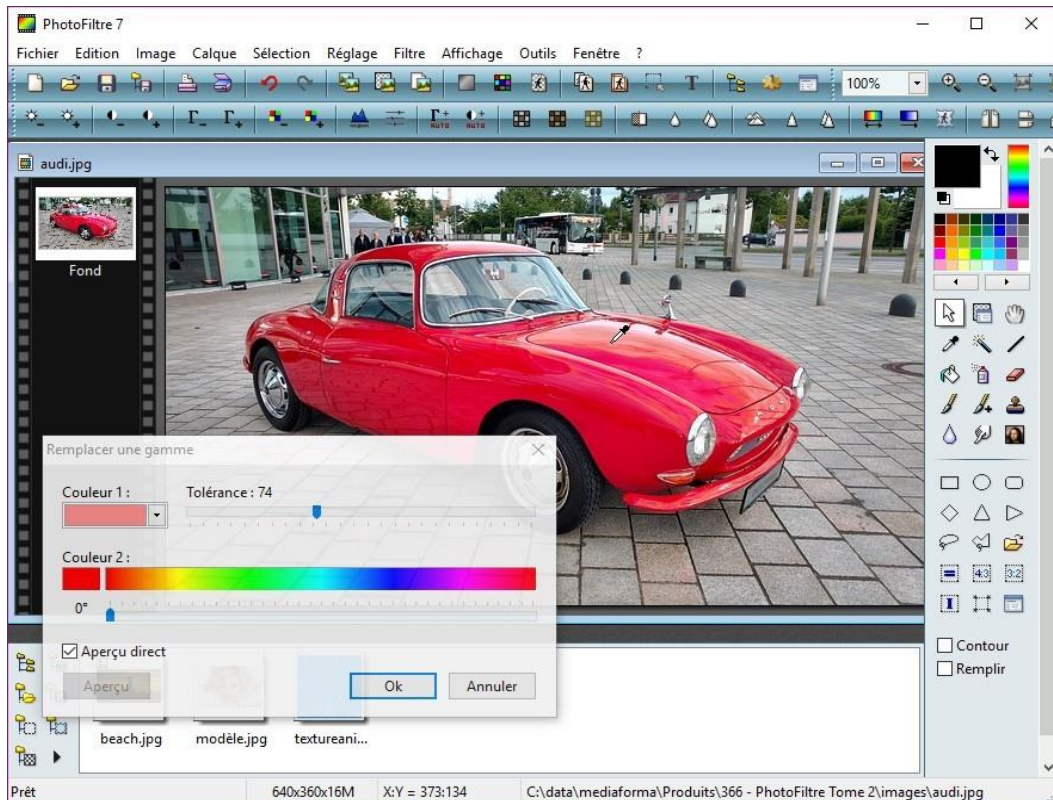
PhotoFiltre 7

Fichier Edition Image Calque Sélection Réglage Filtre Affichage Outils Fenêtre ?

100%

audi.jpg

Fond

Remplacer une gamme

Couleur 1 :

Tolérance : 74

Couleur 2 :

0°

Aperçu direct

Aperçu

Ok

Annuler

Contour

Remplir

beach.jpg modèle.jpg textureani...

Prêt 640x360x16M X:Y = 373:134 C:\data\mediaforma\Produits\366 - PhotoFiltre Tome 2\images\audi.jpg